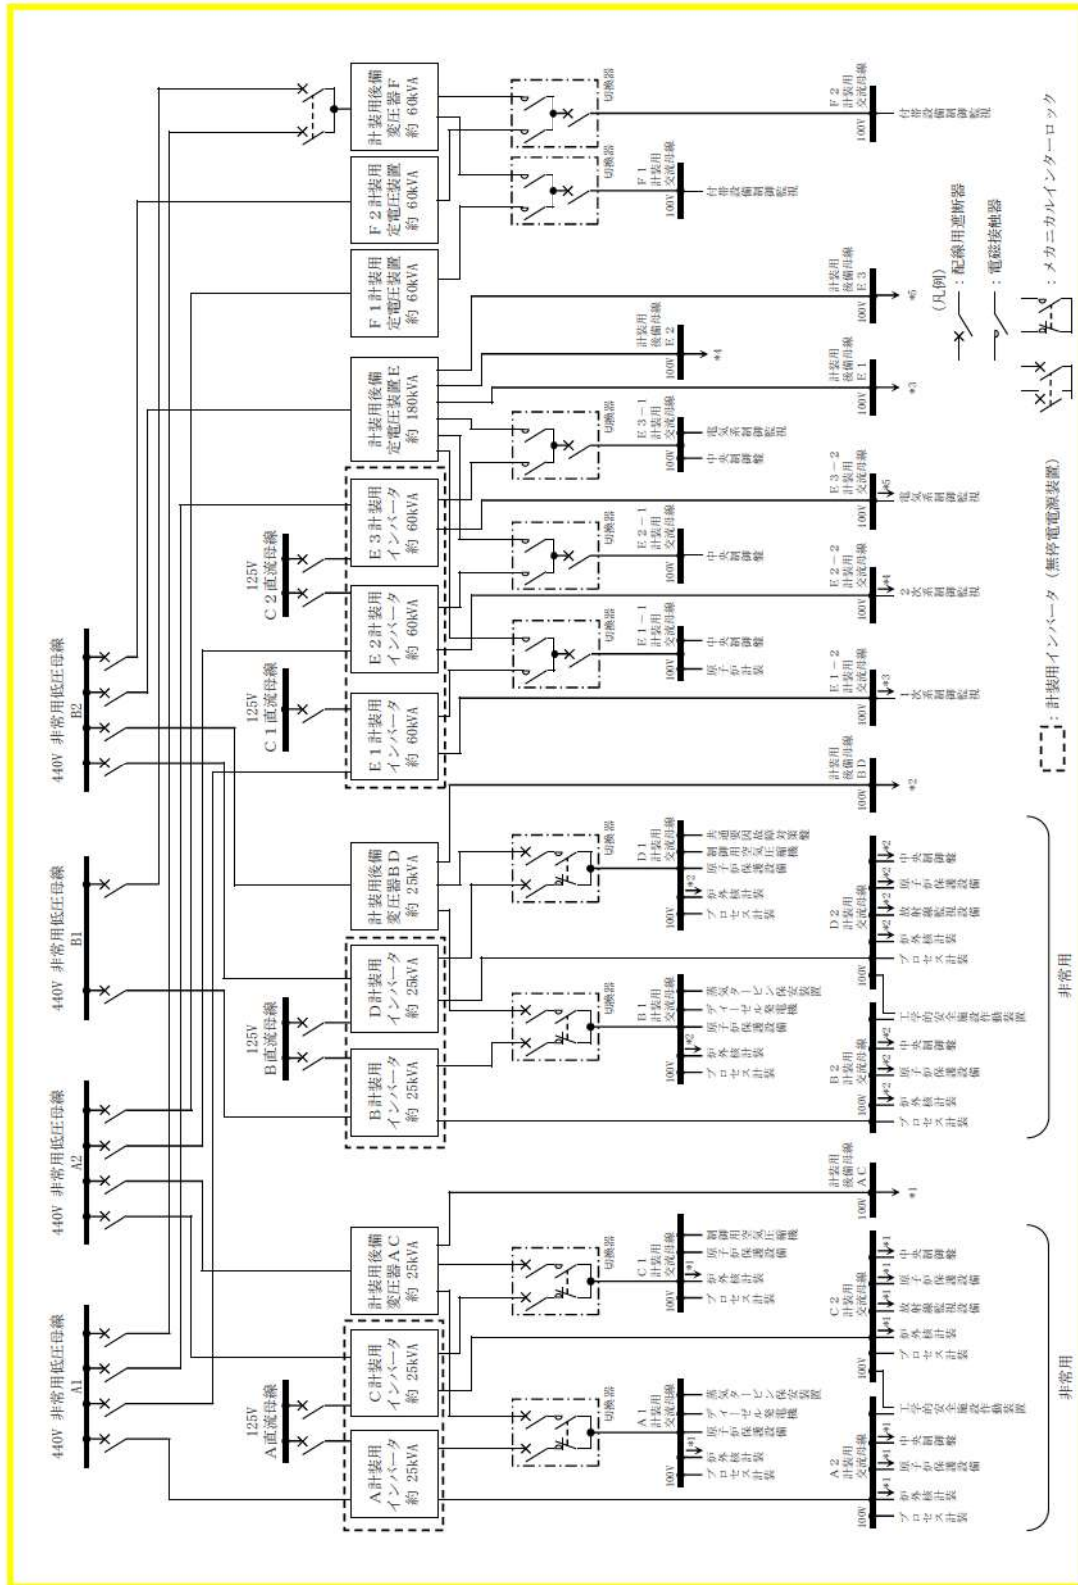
440V 非常用低圧母線 A1

440V 非常用低圧母線 A2

440V 非常用低圧母線 B1

440V 非常用低圧母線 B2

125V A直流母線

125V B直流母線

125V C1直流母線

125V C2直流母線

A計装用インバータ 約 25kVA

C計装用インバータ 約 25kVA

計装用後備変圧器AC 約 25kVA

B計装用インバータ 約 25kVA

D計装用インバータ 約 25kVA

計装用後備変圧器BD 約 25kVA

E1計装用インバータ 約 60kVA

E2計装用インバータ 約 60kVA

E3計装用インバータ 約 60kVA

計装用後備定電圧装置E 約 180kVA

F1計装用定電圧装置 約 60kVA

F2計装用定電圧装置 約 60kVA

計装用後備変圧器F 約 60kVA

切換器

A1 計装用交流母線 100V

C1 計装用交流母線 100V

B1 計装用交流母線 100V

D1 計装用交流母線 100V

E1-1 計装用交流母線 100V

E2-1 計装用交流母線 100V

E3-1 計装用交流母線 100V

F1 計装用交流母線 100V

A2 計装用交流母線 100V

C2 計装用交流母線 100V

計装用後備母線 AC 100V

B2 計装用交流母線 100V

D2 計装用交流母線 100V

計装用後備母線 BD 100V

E1-2 計装用交流母線 100V

E2-2 計装用交流母線 100V

E3-2 計装用交流母線 100V

計装用後備母線 E1 100V

計装用後備母線 E2 100V

計装用後備母線 E3 100V

F2 計装用交流母線 100V

プロセス計装 炉外核計装 原子炉保護設備 デイーゼル発電機 蒸気タービン保安装置

プロセス計装 炉外核計装 原子炉保護設備 制御用空気圧縮機

プロセス計装 炉外核計装 原子炉保護設備 中央制御盤

プロセス計装 炉外核計装 放射線監視設備 原子炉保護設備 中央制御盤 工学的安全施設作動装置

プロセス計装 炉外核計装 原子炉保護設備 共通要因故障対策設備

原子炉計装 中央制御盤

1次系制御監視

2次系制御監視

電気系制御監視

中央制御盤

付帯設備制御監視

*1 *2 *3 *4 *5

非常用

非常用

(凡例)

：配線用遮断器

：電磁接触器

：メカニカルインターロック

：計装用インバータ（無停電電源装置）